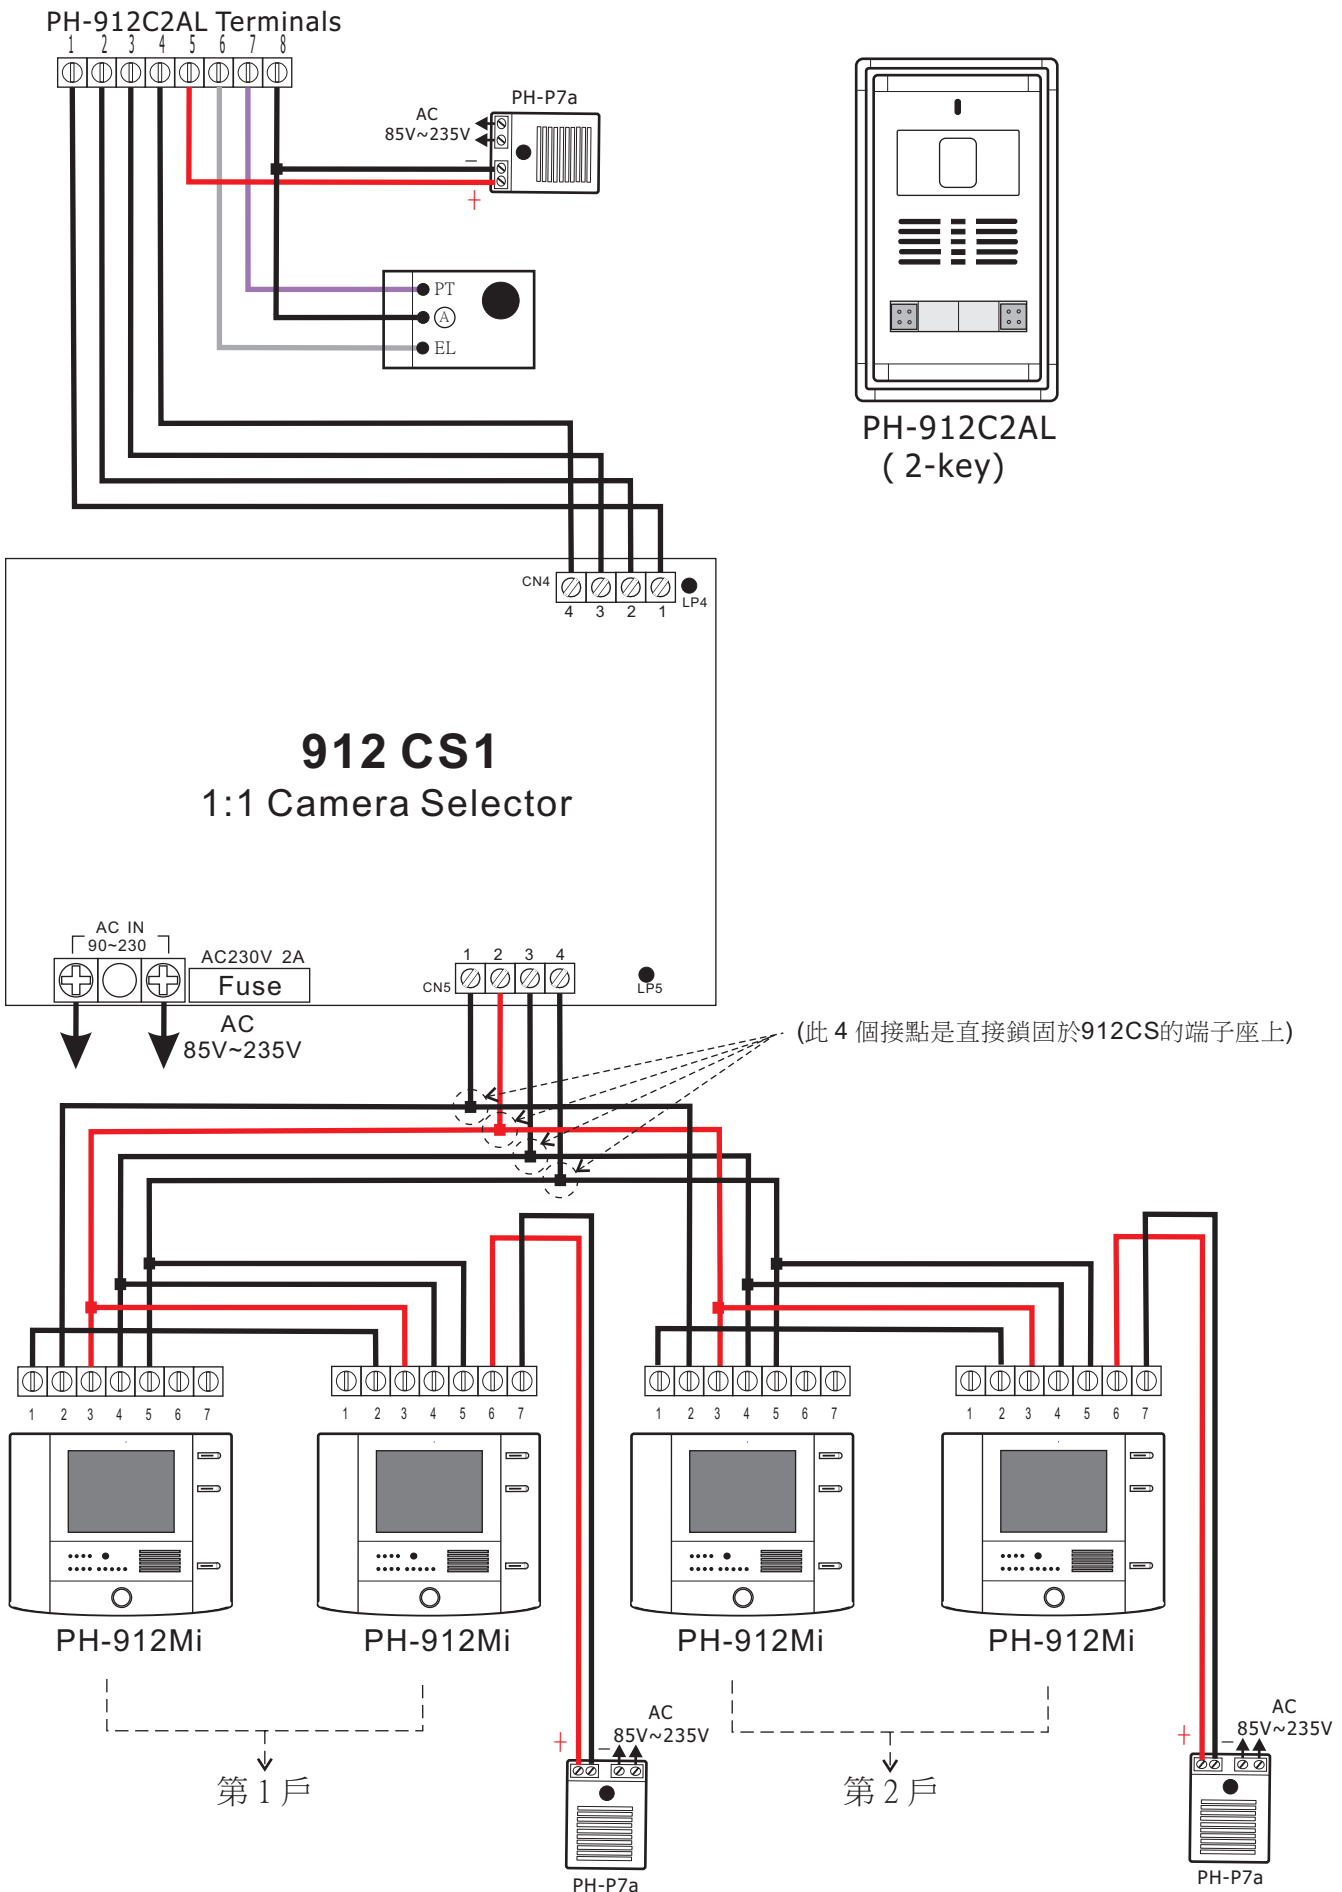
PH-912C2AL Terminals
1 2 3 4 5 6 7 8

PH-P7a
AC
85V~235V
−
+

PT
A
EL

PH-912C2AL
( 2-key)

CN4
4 3 2 1
LP4

912 CS1
1:1 Camera Selector

AC IN
90~230
AC230V 2A
Fuse
AC
85V~235V

1 2 3 4
CN5
LP5

(此 4 個接點是直接鎖固於912CS的端子座上)

1 2 3 4 5 6 7
1 2 3 4 5 6 7
1 2 3 4 5 6 7
1 2 3 4 5 6 7

PH-912Mi
PH-912Mi
PH-912Mi
PH-912Mi

第 1 戶

+
−
AC
85V~235V
PH-P7a

第 2 戶

+
−
AC
85V~235V
PH-P7a